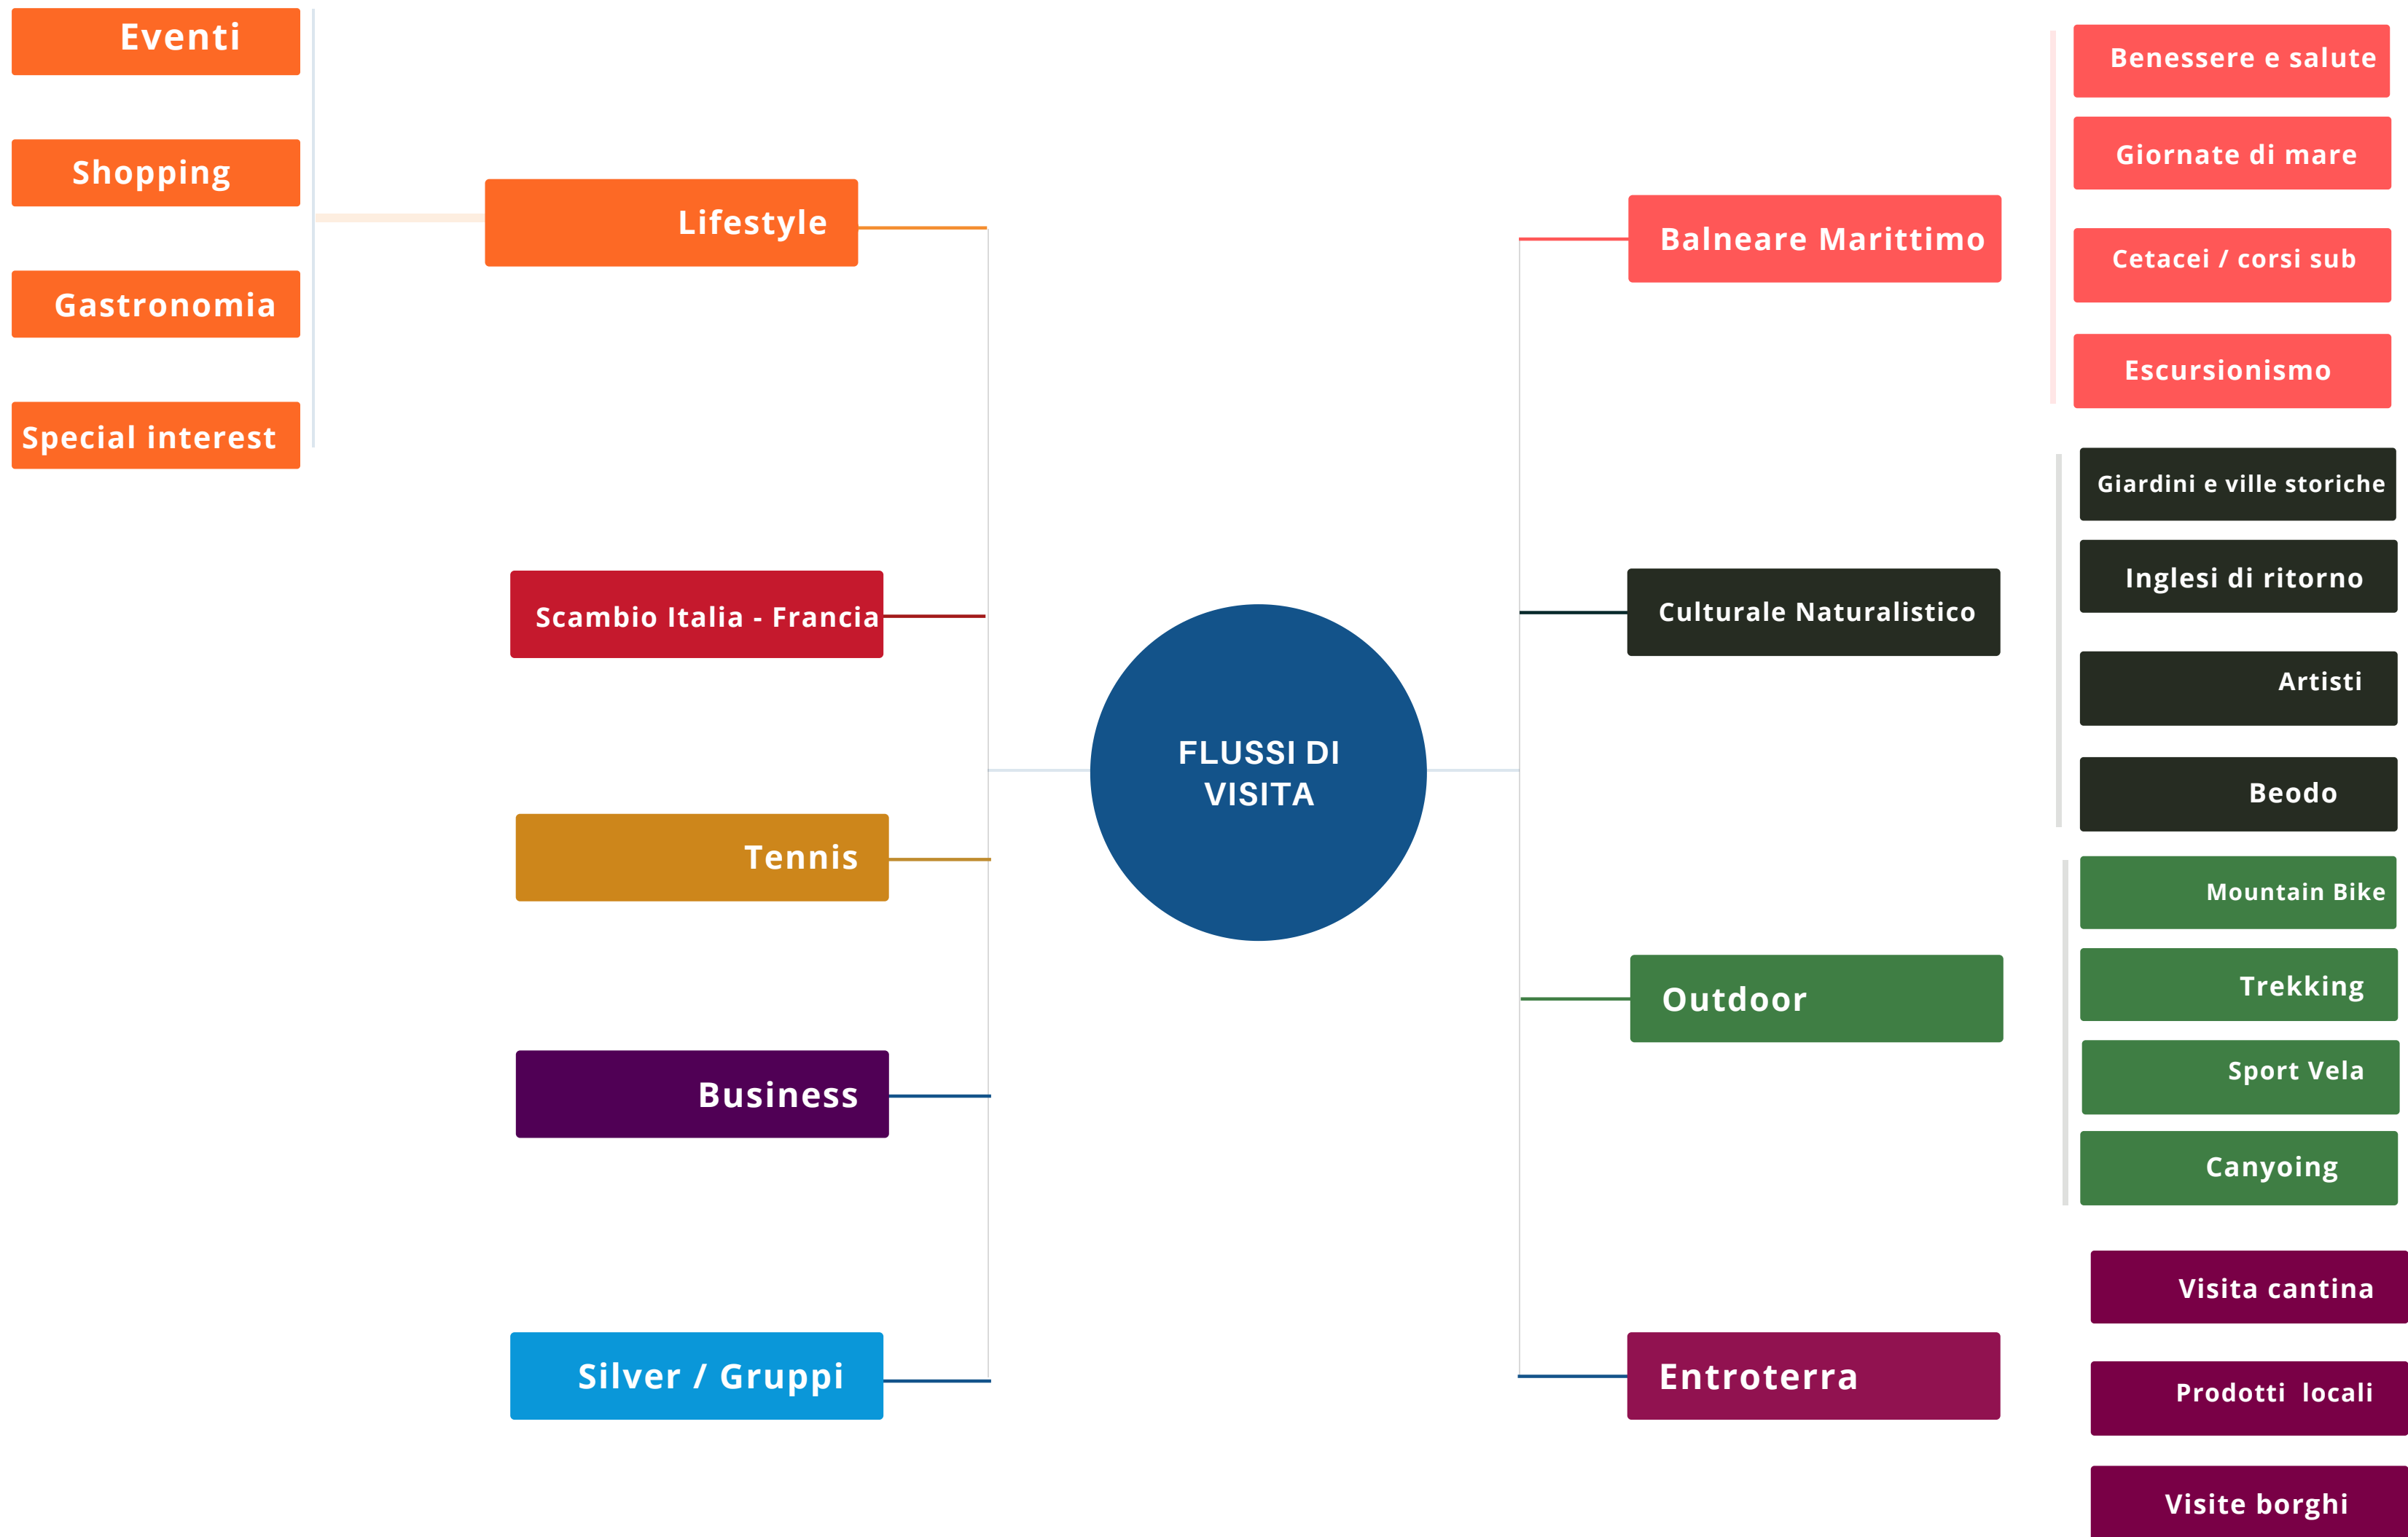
Eventi

Shopping

Gastronomia

Special interest

Lifestyle

Scambio Italia - Francia

Tennis

Business

Silver / Gruppi

FLUSSI DI VISITA

Balneare Marittimo

Culturale Naturalistico

Outdoor

Entroterra

Benessere e salute

Giornate di mare

Cetacei / corsi sub

Escursionismo

Giardini e ville storiche

Inglesi di ritorno

Artisti

Beodo

Mountain Bike

Trekking

Sport Vela

Canyoing

Visita cantina

Prodotti locali

Visite borghi